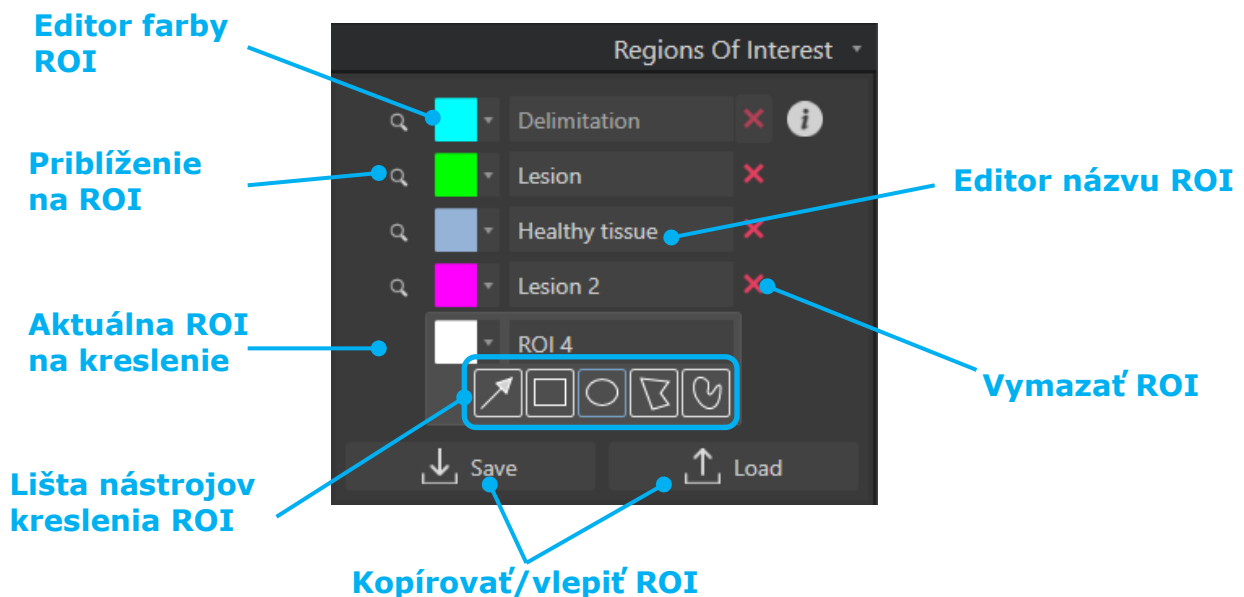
Editor farby ROI

Regions Of Interest

Delimitation

Priblíženie na ROI

Lesion

Editor názvu ROI

Healthy tissue

Lesion 2

Aktuálna ROI na kreslenie

ROI 4

Vymazať ROI

Lišta nástrojov kreslenia ROI

Save

Load

Kopírovať/vlepiť ROI